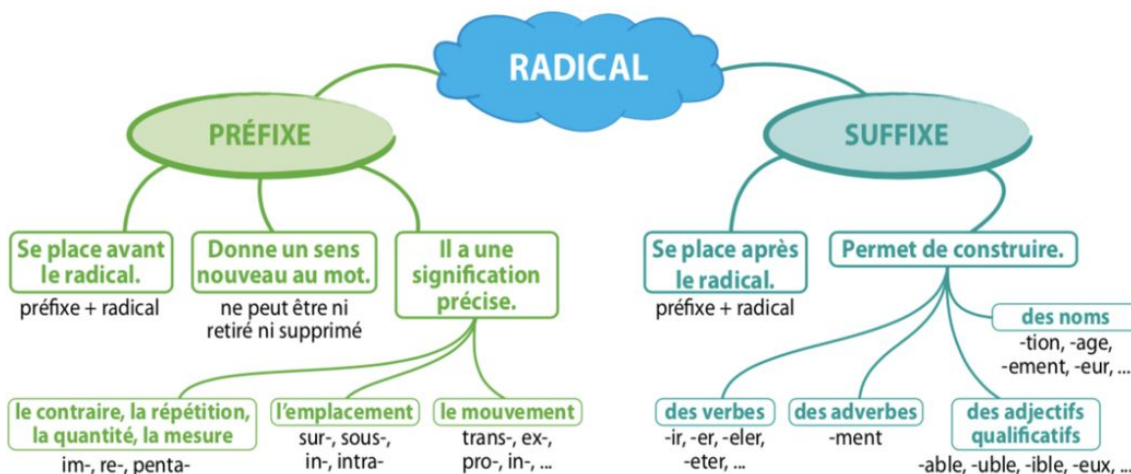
RADICAL

PRÉFIXE

Se place avant le radical.
préfixe + radical

Donne un sens nouveau au mot.
ne peut être ni retiré ni supprimé

Il a une signification précise.

le contraire, la répétition, la quantité, la mesure
im-, re-, penta-

l'emplacement
sur-, sous-, in-, intra-

le mouvement
trans-, ex-, pro-, in-, ...

SUFFIXE

Se place après le radical.
préfixe + radical

Permet de construire.

des noms
-tion, -age, -ement, -eur, ...

des verbes
-ir, -er, -eler, -eter, ...

des adverbes
-ment

des adjectifs qualificatifs
-able, -uble, -ible, -eux, ...